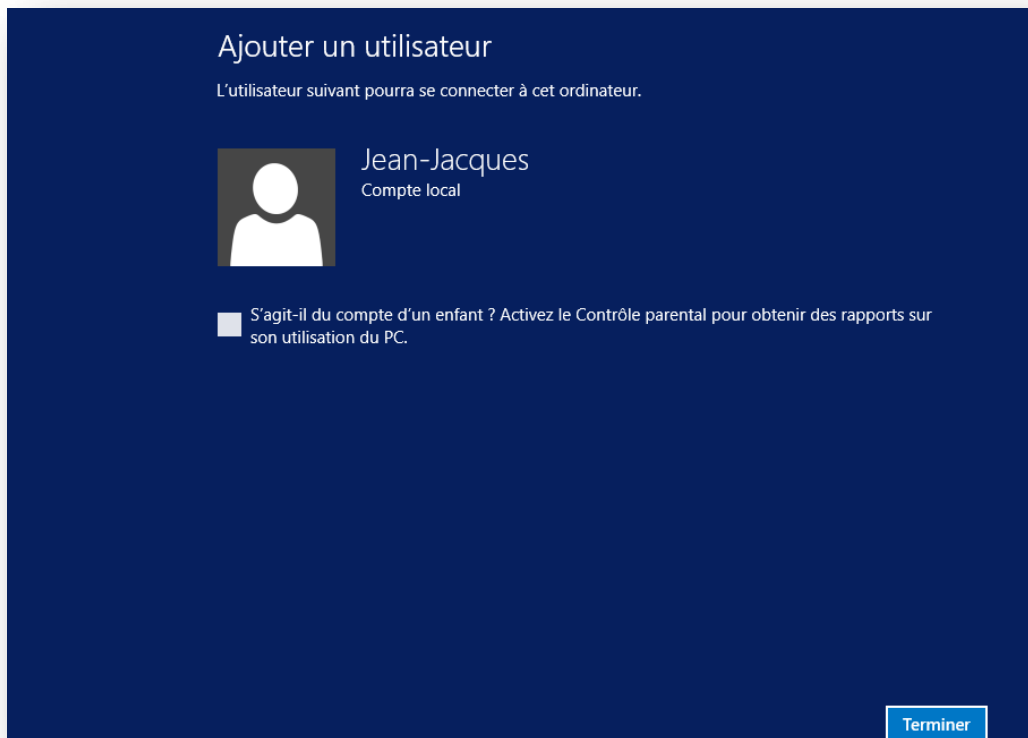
Ajouter un utilisateur

L’utilisateur suivant pourra se connecter à cet ordinateur.

Jean-Jacques
Compte local

S’agit-il du compte d’un enfant ? Activez le Contrôle parental pour obtenir des rapports sur son utilisation du PC.

Terminer